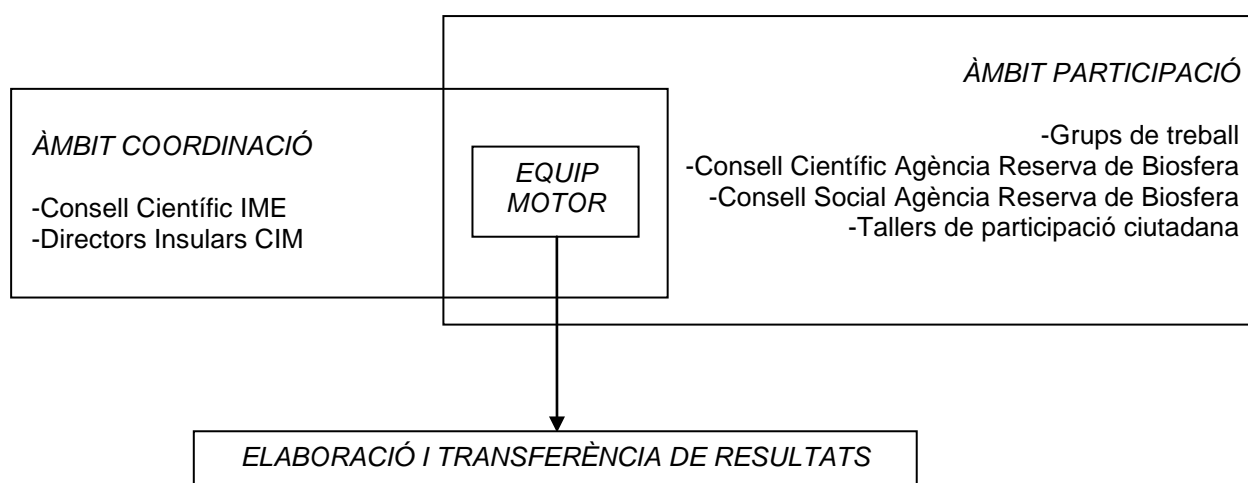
ÀMBIT PARTICIPACIÓ

-Grups de treball
-Consell Científic Agència Reserva de Biosfera
-Consell Social Agència Reserva de Biosfera
-Tallers de participació ciutadana

ÀMBIT COORDINACIÓ

-Consell Científic IME
-Directors Insulars CIM

EQUIP MOTOR

ELABORACIÓ I TRANSFERÈNCIA DE RESULTATS